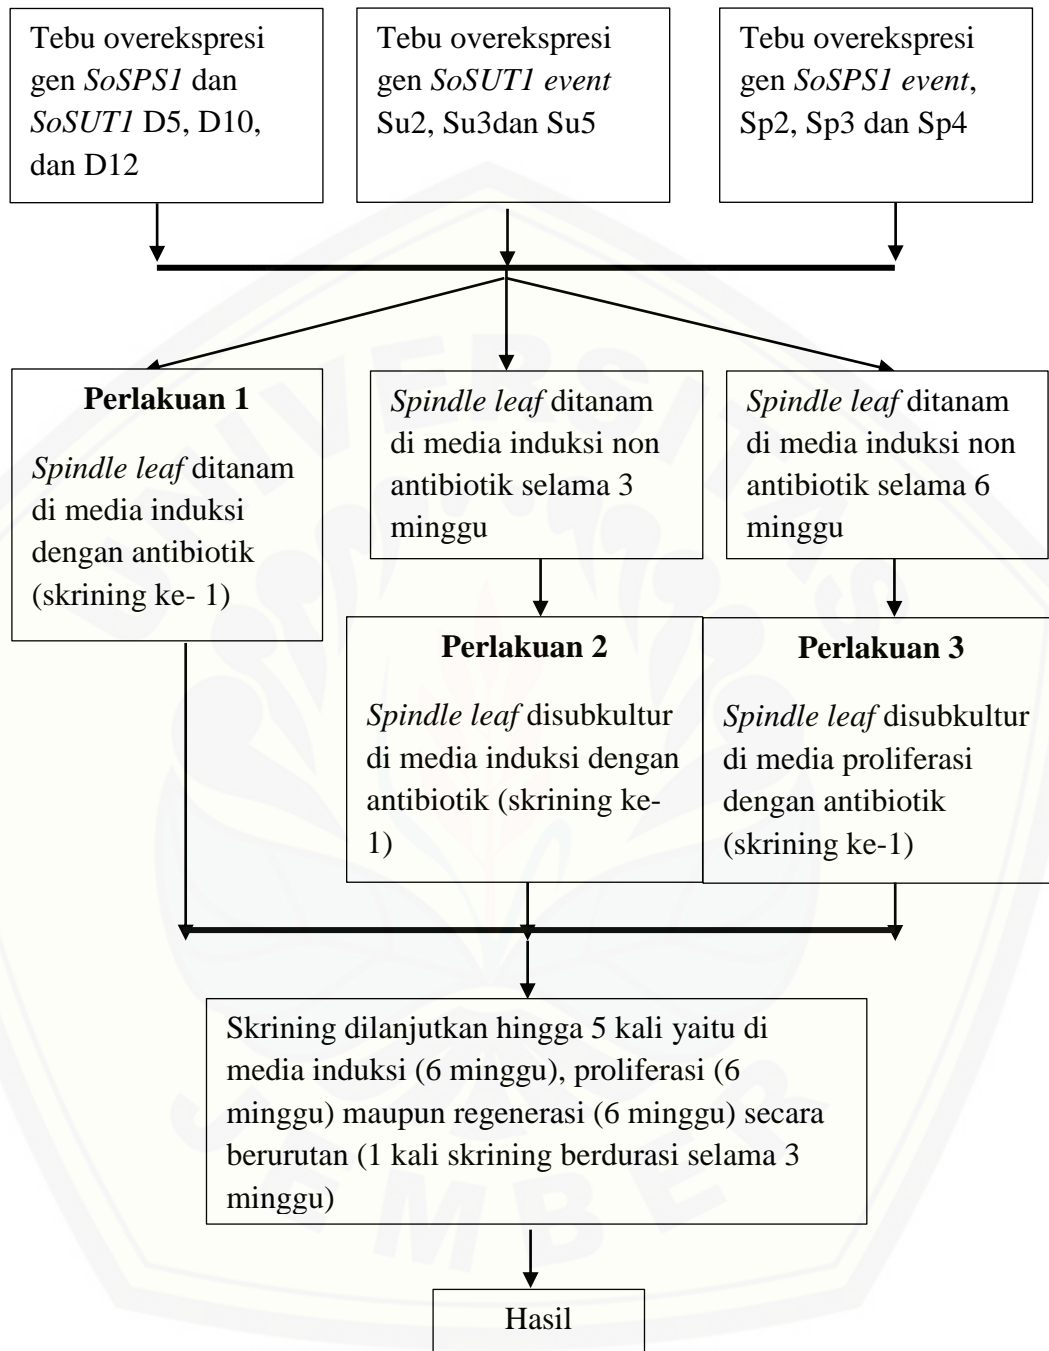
Tebu overekspresi gen SoSPS1 dan SoSUT1 D5, D10, dan D12

Tebu overekspresi gen SoSUT1 event Su2, Su3dan Su5

Tebu overekspresi gen SoSPS1 event, Sp2, Sp3 dan Sp4

Perlakuan 1

Spindle leaf ditanam di media induksi dengan antibiotik (skrining ke- 1)

Spindle leaf ditanam di media induksi non antibiotik selama 3 minggu

Spindle leaf ditanam di media induksi non antibiotik selama 6 minggu

Perlakuan 2

Spindle leaf disubkultur di media induksi dengan antibiotik (skrining ke-1)

Perlakuan 3

Spindle leaf disubkultur di media proliferasi dengan antibiotik (skrining ke-1)

Skrining dilanjutkan hingga 5 kali yaitu di media induksi (6 minggu), proliferasi (6 minggu) maupun regenerasi (6 minggu) secara berurutan (1 kali skrining berdurasi selama 3 minggu)

Hasil